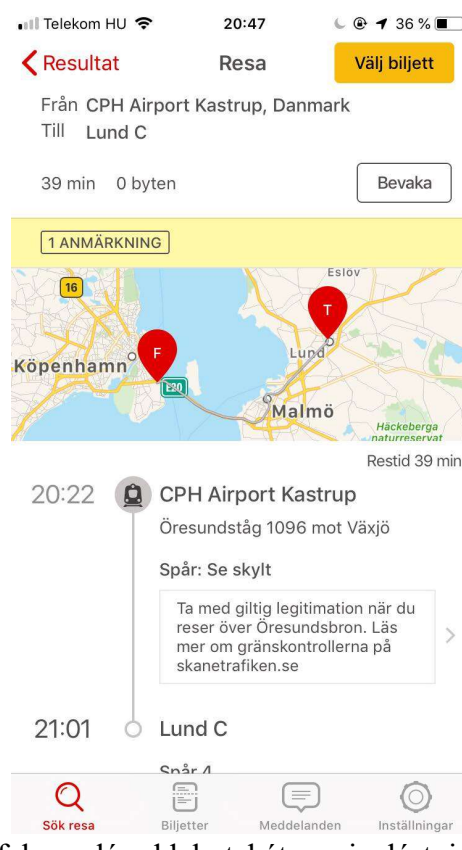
Telekom HU 20:47 36 %

Resultat Resa Välj biljett

Från CPH Airport Kastrup, Danmark
Till Lund C

39 min 0 byten Bevaka

1 ANMÄRKNING

16
Eslöv
T
F
Köpenhamn
Lund
E20
Malmö
Häckeberga naturreservat

Restid 39 min

20:22 CPH Airport Kastrup
Öresundståg 1096 mot Växjö

Spår: Se skylt

Ta med giltig legitimation när du reser över Öresundsbron. Läs mer om gränskontrollerna på skanetrafiken.se

21:01 Lund C

Spår 4

Sök resa Biljetter Meddelanden Inställningar

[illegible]